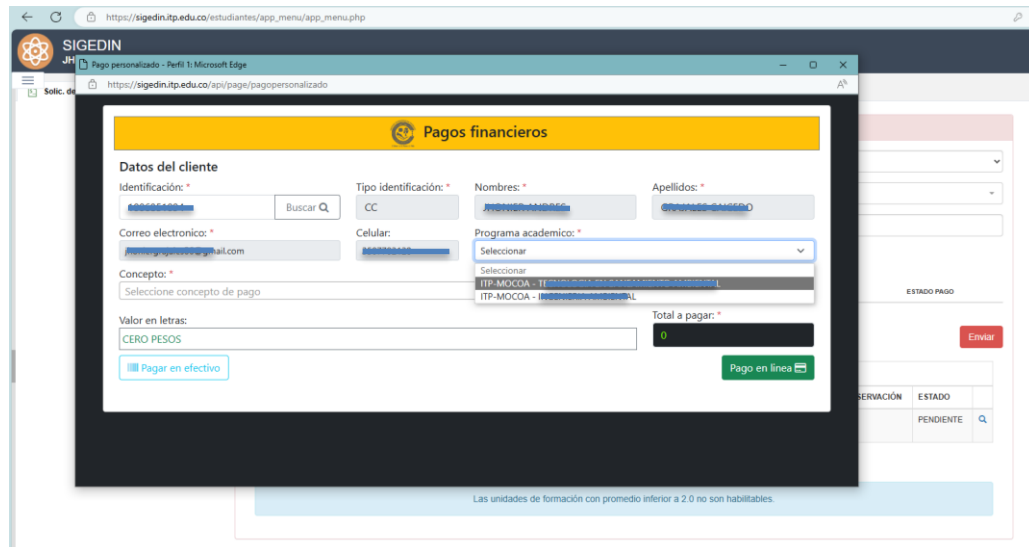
https://sigedin.itp.edu.co/estudiantes/app_menu/app_menu.php

SIGEDIN
JH

Solic. de

Pago personalizado - Perfil 1: Microsoft Edge

https://sigedin.itp.edu.co/api/page/pagopersonalizado

Pagos financieros

Datos del cliente

Identificación: *
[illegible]
Buscar

Tipo identificación: *
CC

Nombres: *
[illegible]

Apellidos: *
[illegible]

Correo electronico: *
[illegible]@gmail.com

Celular:
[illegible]

Programa academico: *
Seleccionar
Seleccionar
ITP-MOCOA - T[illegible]
ITP-MOCOA - I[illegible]L

Concepto: *
Seleccione concepto de pago

Valor en letras:
CERO PESOS

Total a pagar: *
0

Pagar en efectivo

Pago en línea

ESTADO PAGO

Enviar

SERVACIÓN | ESTADO
PENDIENTE

Las unidades de formación con promedio inferior a 2.0 no son habilitables.